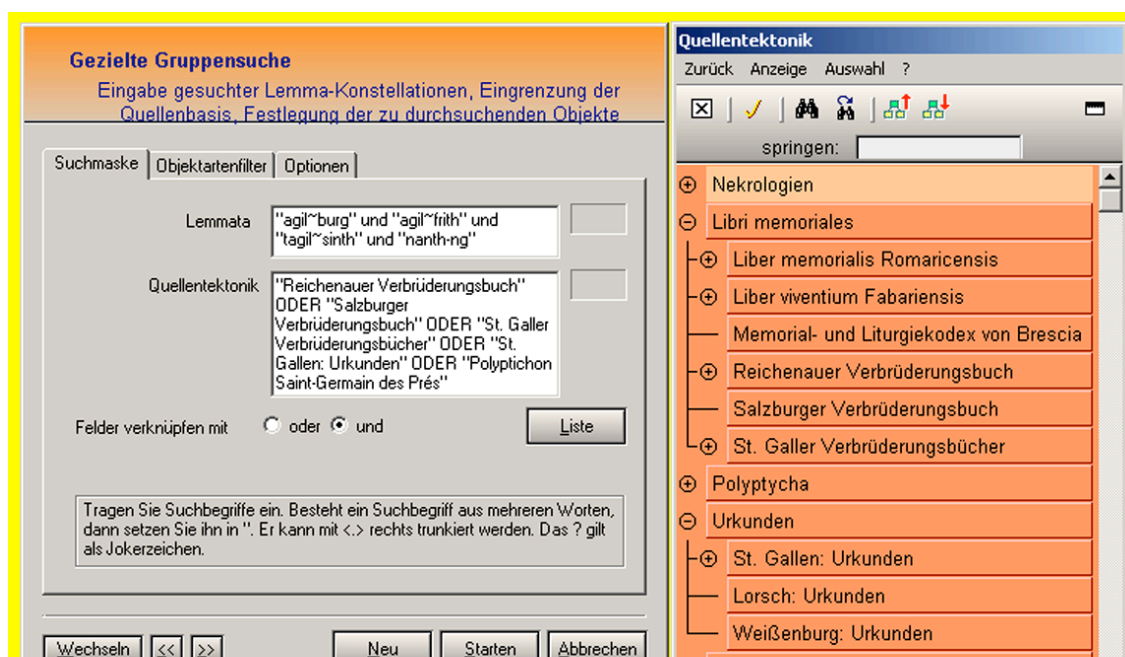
Gezielte Gruppensuche

Eingabe gesuchter Lemma-Konstellationen, Eingrenzung der Quellenbasis, Festlegung der zu durchsuchenden Objekte

Suchmaske | Objektartenfilter | Optionen

Lemmata: "agil~burg" und "agil~frith" und "tagil~sinth" und "nanth-ng"

Quellentektonik: "Reichenauer Verbrüderungsbuch" ODER "Salzburger Verbrüderungsbuch" ODER "St. Galler Verbrüderungsbücher" ODER "St. Gallen: Urkunden" ODER "Polyptichon Saint-Germain des Prés"

Felder verknüpfen mit ○ oder ● und

Liste

Tragen Sie Suchbegriffe ein. Besteht ein Suchbegriff aus mehreren Worten, dann setzen Sie ihn in ''. Er kann mit <.> rechts trunkiert werden. Das ? gilt als Jokerzeichen.

Wechseln | << | >> | Neu | Starten | Abbrechen

Quellentektonik

Zurück Anzeige Auswahl ?

springen:

⊕ Nekrologien
⊖ Libri memoriales
⊕ Liber memorialis Romaricensis
⊕ Liber viventium Fabariensis
Memorial- und Liturgiekodex von Brescia
⊕ Reichenauer Verbrüderungsbuch
Salzburger Verbrüderungsbuch
⊕ St. Galler Verbrüderungsbücher
⊕ Polyptycha
⊖ Urkunden
⊕ St. Gallen: Urkunden
Lorsch: Urkunden
Weißenburg: Urkunden